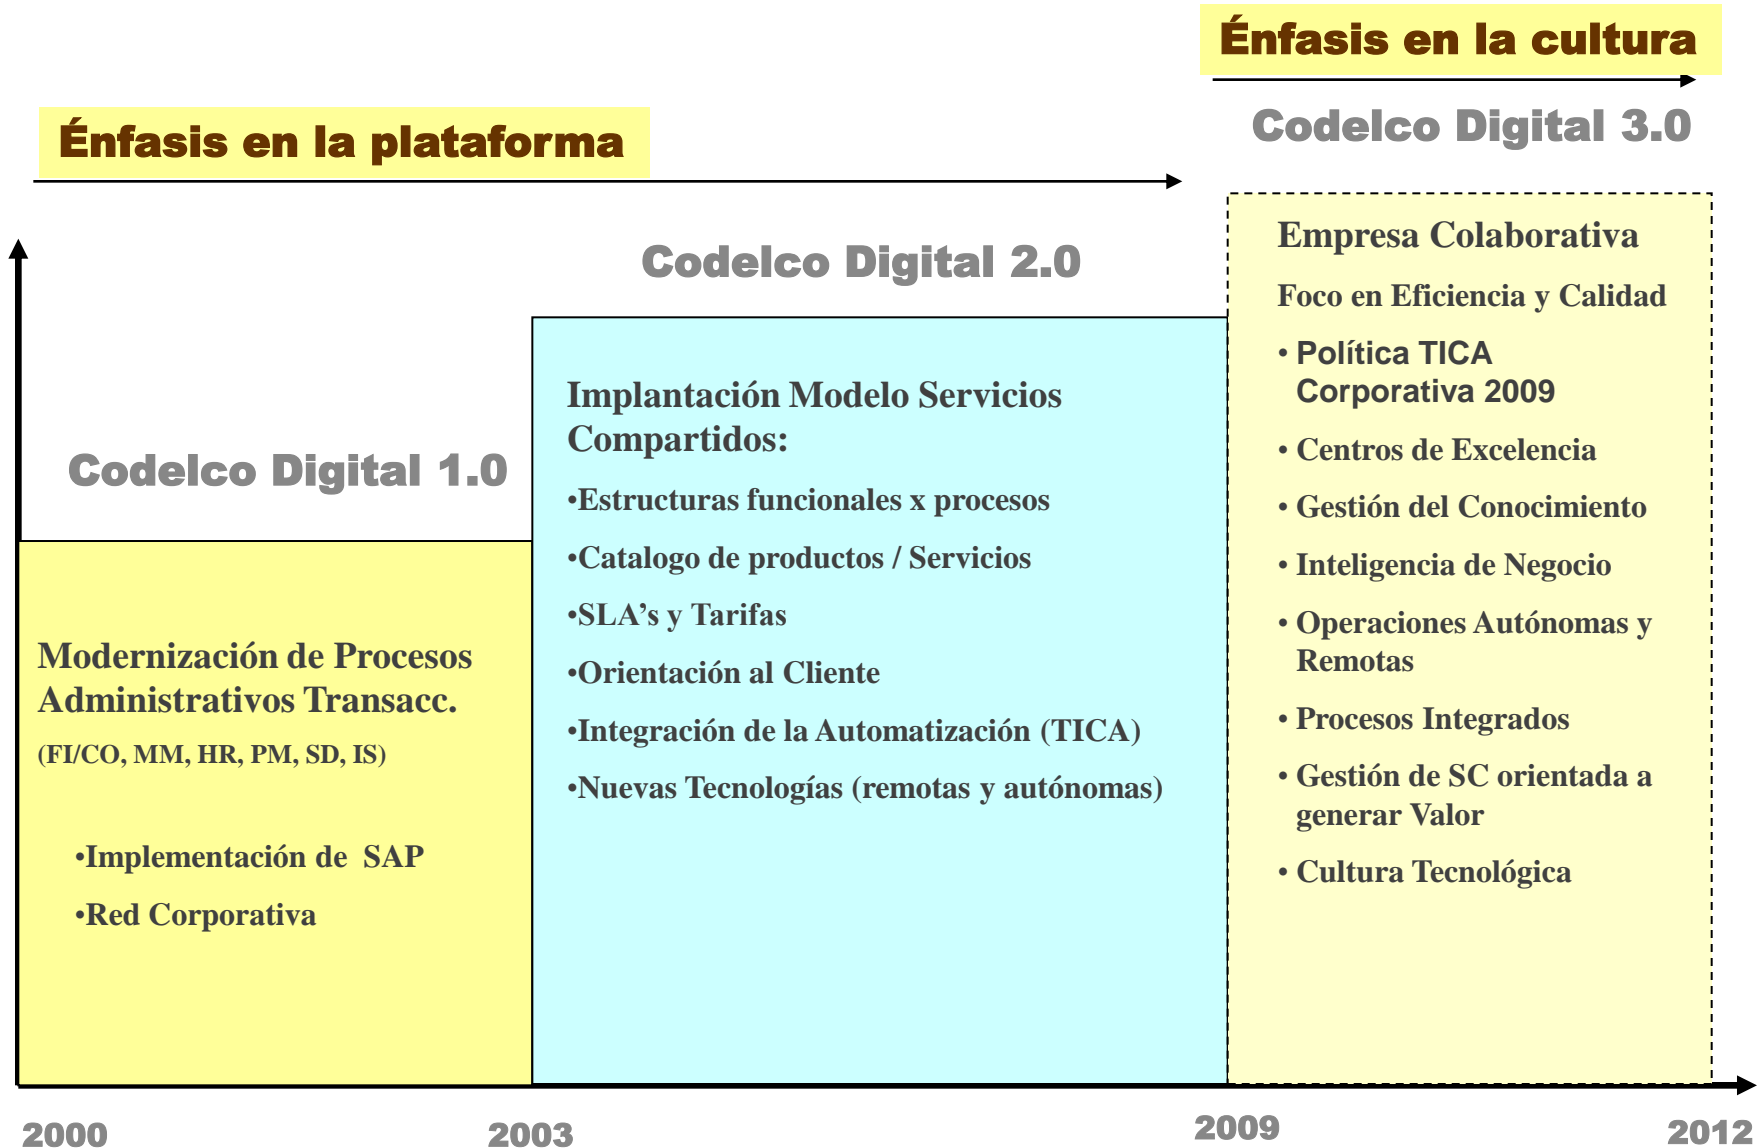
Énfasis en la cultura

Codelco Digital 3.0

Énfasis en la plataforma

Codelco Digital 2.0

Codelco Digital 1.0

Modernización de Procesos Administrativos Transacc.

(FI/CO, MM, HR, PM, SD, IS)

•Implementación de SAP

•Red Corporativa

Implantación Modelo Servicios Compartidos:

•Estructuras funcionales x procesos

•Catalogo de productos / Servicios

•SLA's y Tarifas

•Orientación al Cliente

•Integración de la Automatización (TICA)

•Nuevas Tecnologías (remotas y autónomas)

Empresa Colaborativa

Foco en Eficiencia y Calidad

• Política TICA Corporativa 2009

• Centros de Excelencia

• Gestión del Conocimiento

• Inteligencia de Negocio

• Operaciones Autónomas y Remotas

• Procesos Integrados

• Gestión de SC orientada a generar Valor

• Cultura Tecnológica

2000

2003

2009

2012